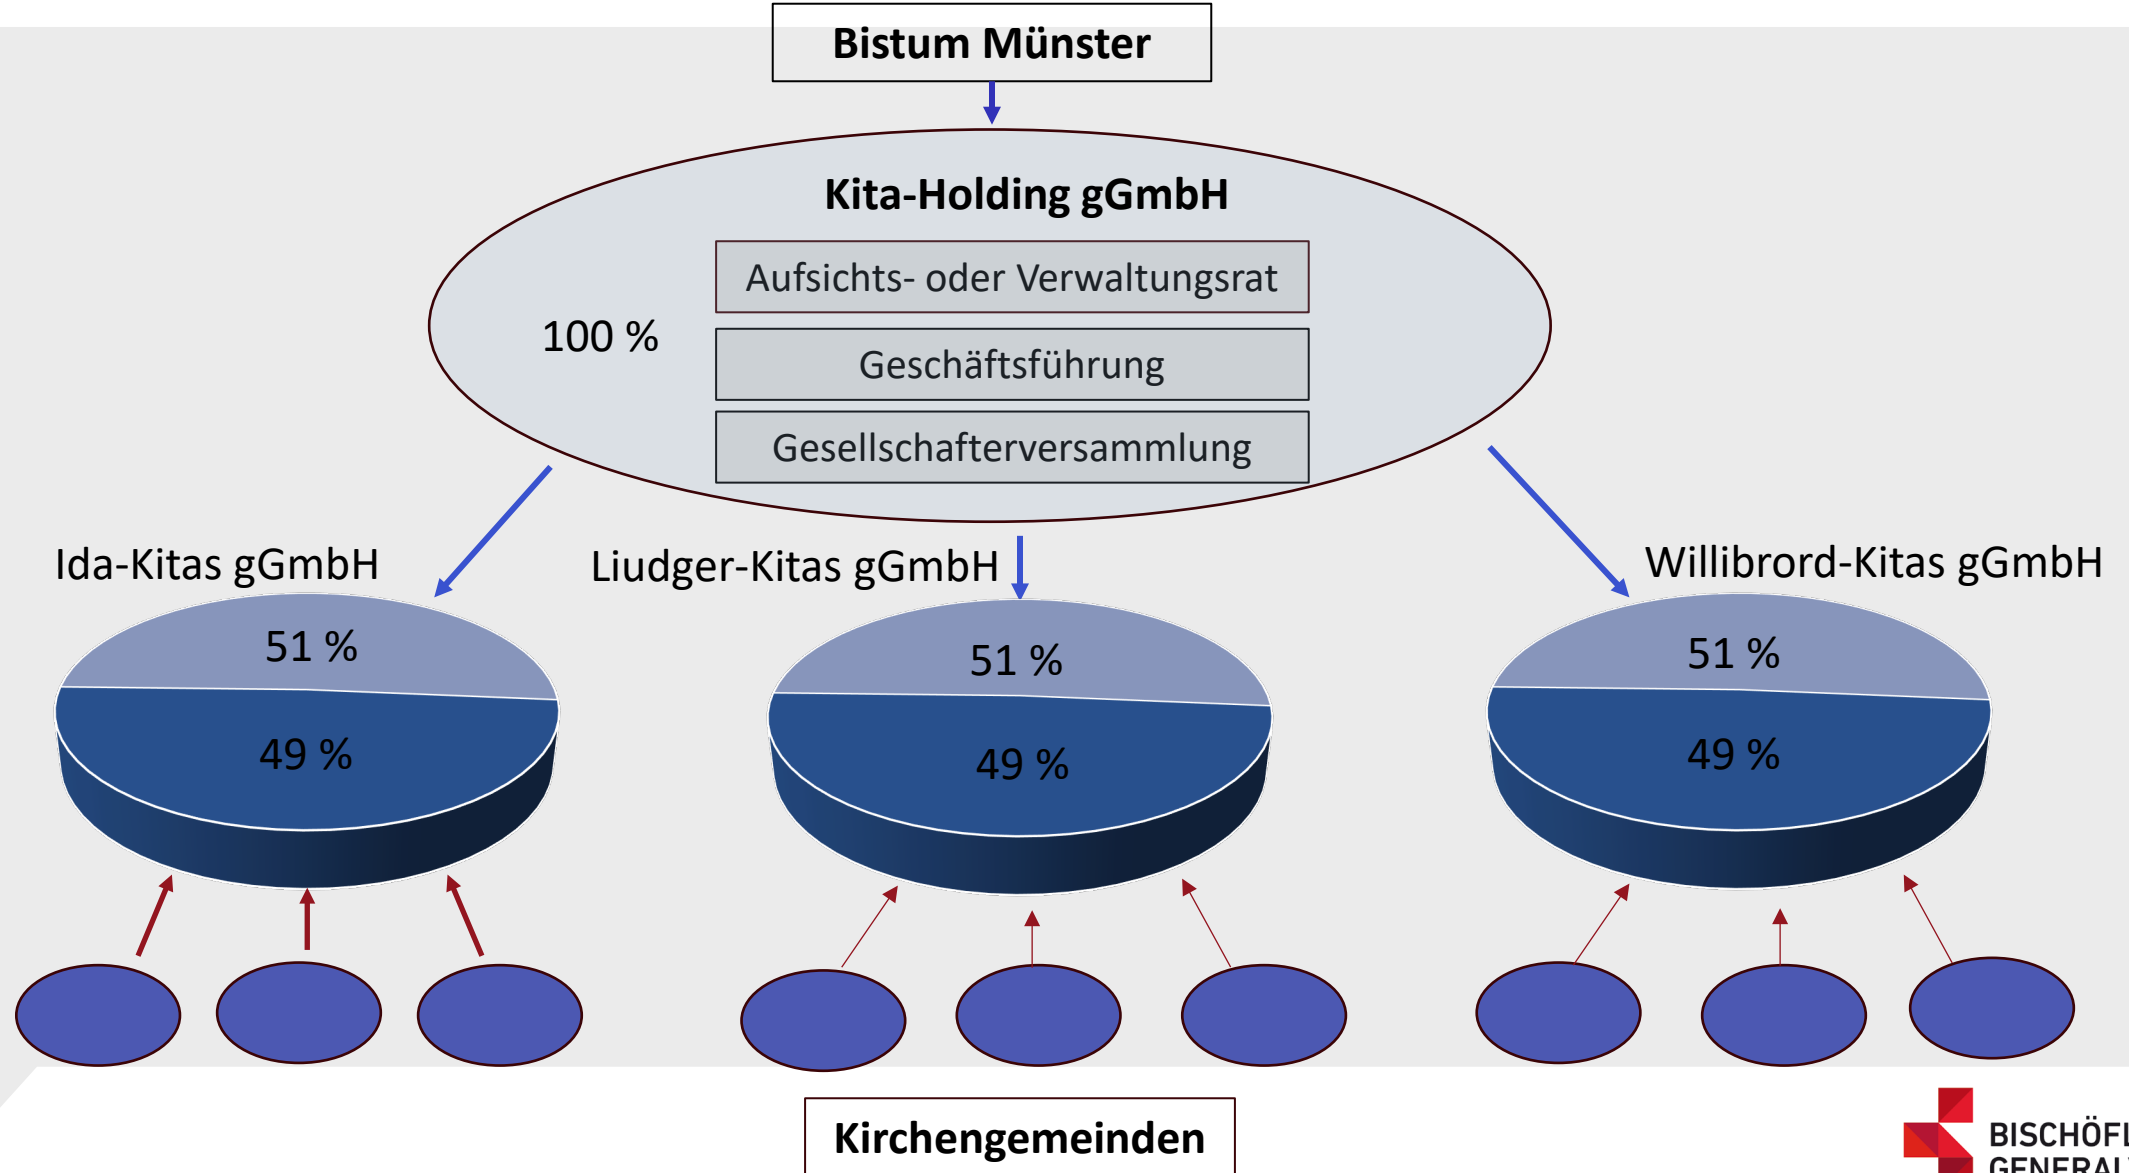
Bistum Münster

Kita-Holding gGmbH

100 %

Aufsichts- oder Verwaltungsrat

Geschäftsführung

Gesellschafterversammlung

Ida-Kitas gGmbH

51 %

49 %

Liudger-Kitas gGmbH

51 %

49 %

Willibrord-Kitas gGmbH

51 %

49 %

Kirchengemeinden

BISCHÖFL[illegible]
GENERAL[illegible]